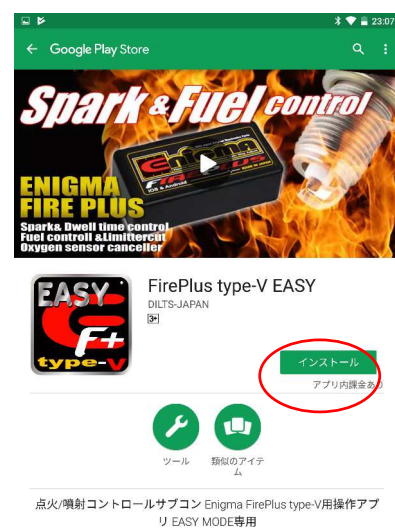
23:07

Google Play Store

Spark&Fuel control

Enigma FIRE PLUS

iOS & Android

ENIGMA FIRE PLUS

Spark& Dwell time control
Fuel controll &Limiter cut
Oxygen sensor canceller

EASY
F+
type-V

FirePlus type-V EASY

DILTS-JAPAN

3+

インストール

アプリ内課金あり

ツール

類似のアイテム

点火/噴射コントロールサブコン Enigma FirePlus type-V用操作アプリ EASY MODE専用